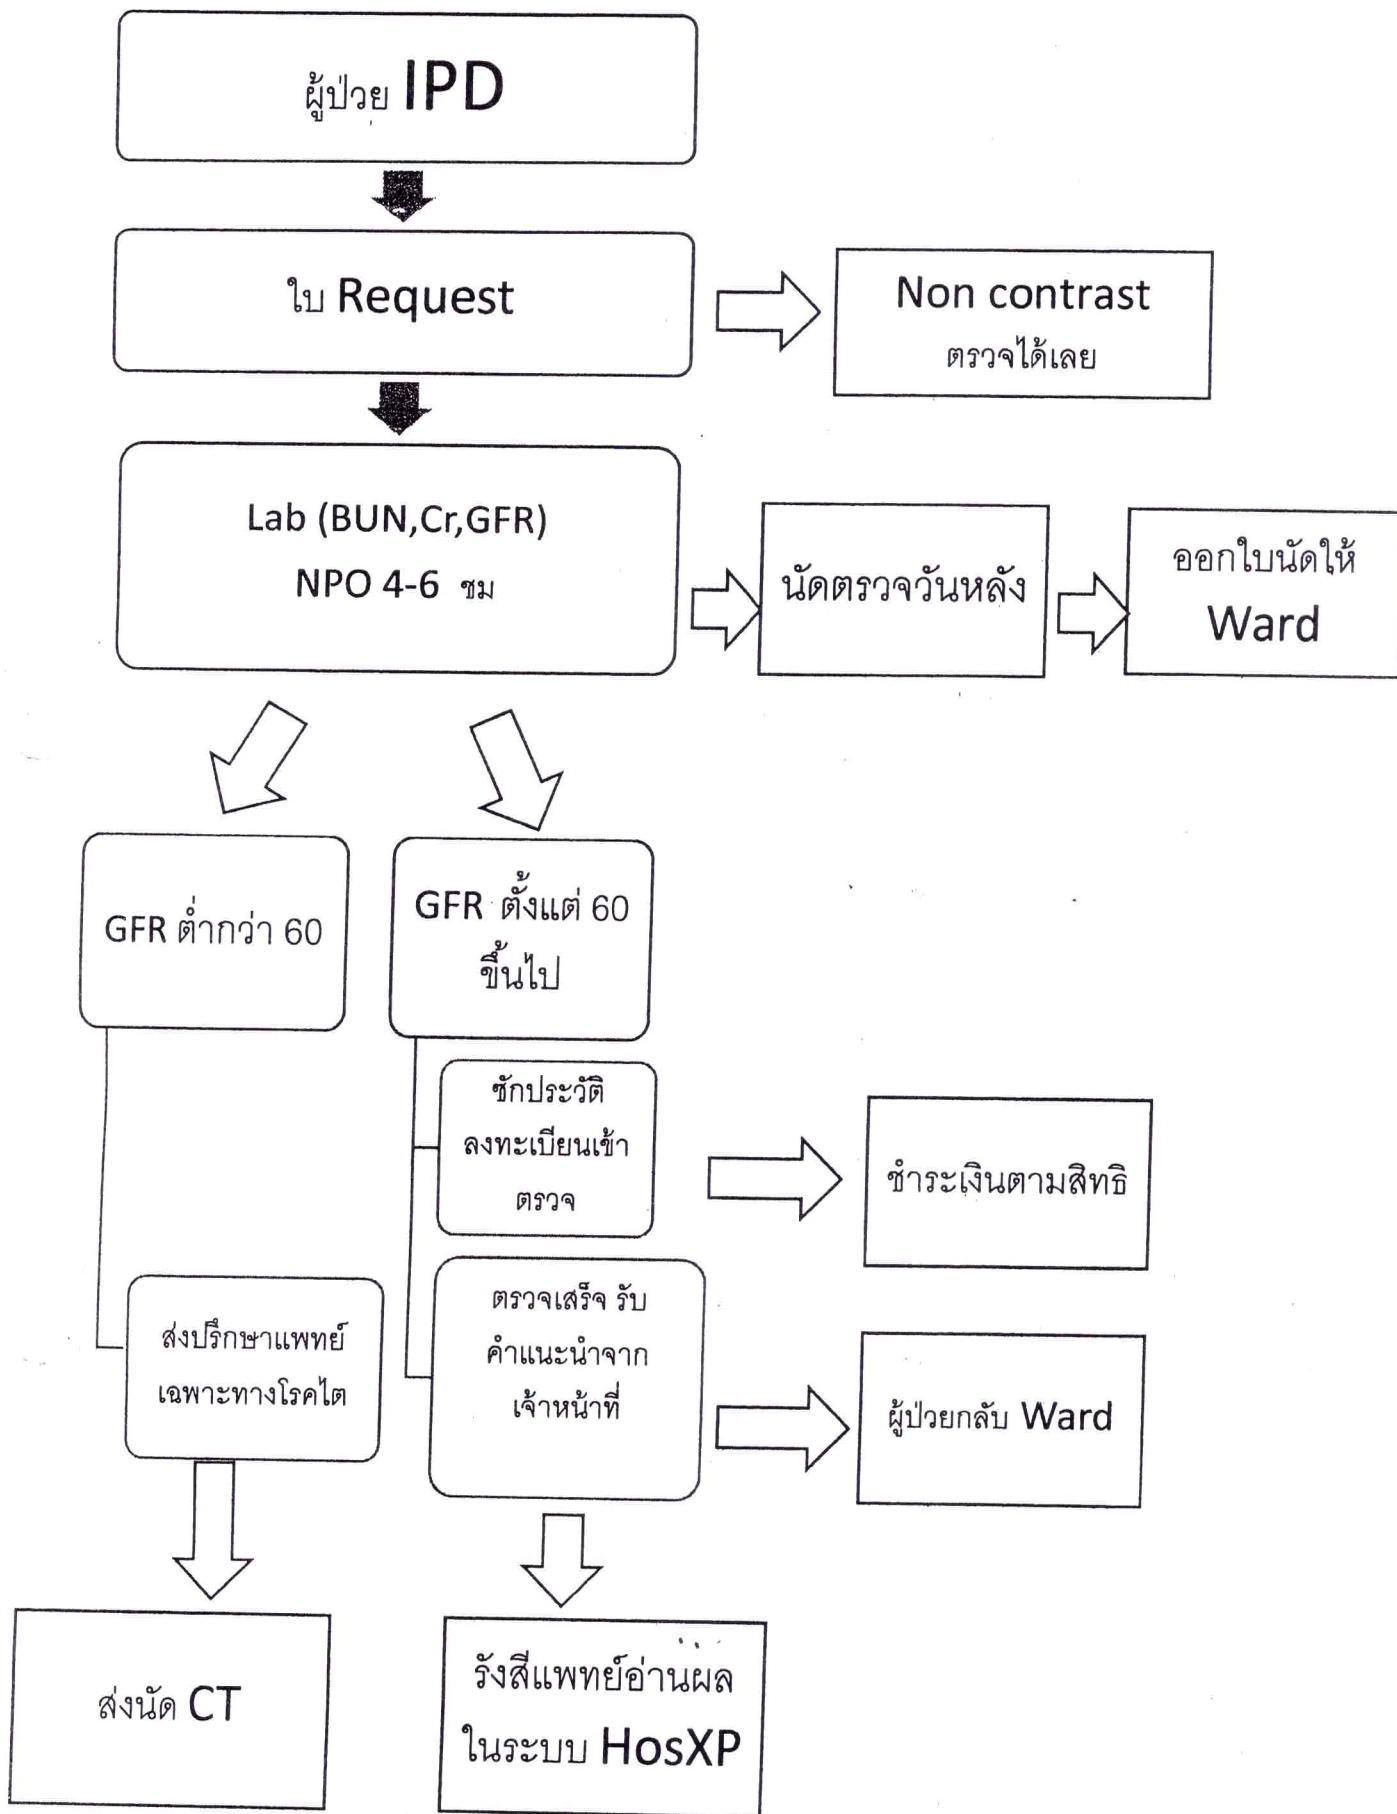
ผู้ป่วย IPD

ใบ Request

Non contrast
ตรวจได้เลย

Lab (BUN,Cr,GFR)
NPO 4-6 ชม

นัดตรวจวันหลัง

ออกใบนัดให้
Ward

GFR ต่ำกว่า 60

GFR ตั้งแต่ 60
ขึ้นไป

ซักประวัติ
ลงทะเบียนเข้า
ตรวจ

ชำระเงินตามสิทธิ

ส่งปรึกษาแพทย์
เฉพาะทางโรคไต

ตรวจเสร็จ รับ
คำแนะนำจาก
เจ้าหน้าที่

ผู้ป่วยกลับ Ward

ส่งนัด CT

รังสีแพทย์อ่านผล
ในระบบ HosXP